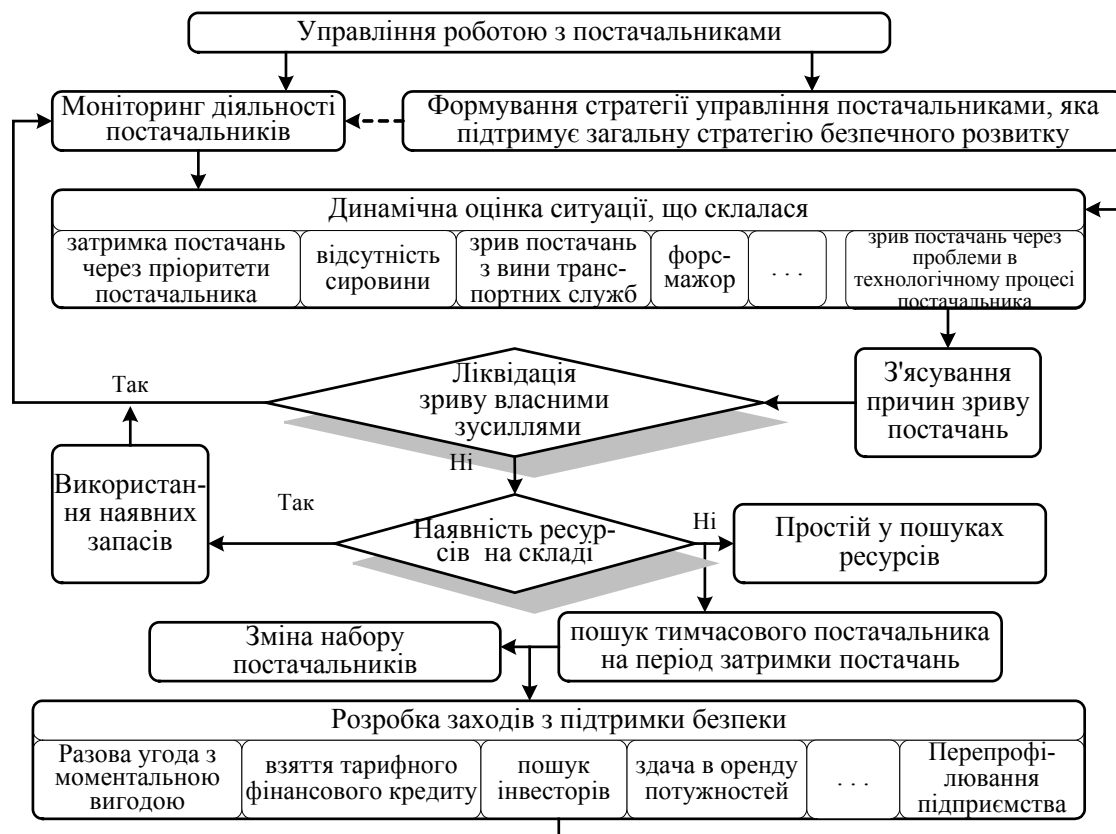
Управління роботою з постачальниками

Моніторинг діяльності постачальників

Формування стратегії управління постачальниками, яка підтримує загальну стратегію безпечного розвитку

Динамічна оцінка ситуації, що склалася

| затримка постачань через пріоритети постачальника | відсутність сировини | зрив постачань з вини транспортних служб | форс-мажор | . . . | зрив постачань через проблеми в технологічному процесі постачальника |
|---|---|---|---|---|---|

З'ясування причин зриву постачань

Так

Ліквідація зриву власними зусиллями

Ні

Використання наявних запасів

Так

Наявність ресурсів на складі

Ні

Простій у пошуках ресурсів

Зміна набору постачальників

пошук тимчасового постачальника на період затримки постачань

Розробка заходів з підтримки безпеки

| Разова угода з моментальною вигодою | взяття тарифного фінансового кредиту | пошук інвесторів | здача в оренду потужностей | . . . | Перепрофілювання підприємства |
|---|---|---|---|---|---|